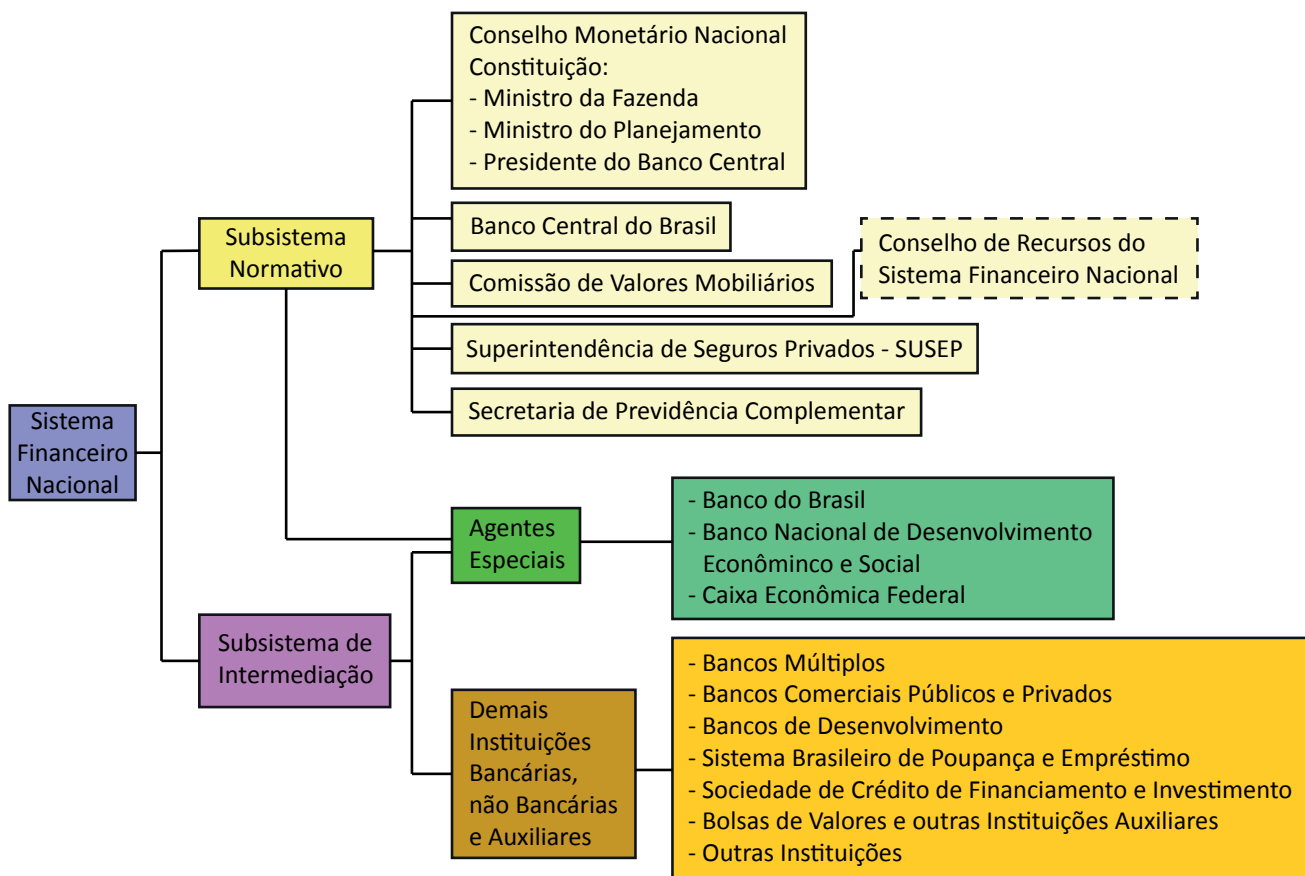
Sistema Financeiro Nacional

Subsistema Normativo

Conselho Monetário Nacional
Constituição:
- Ministro da Fazenda
- Ministro do Planejamento
- Presidente do Banco Central

Banco Central do Brasil

Comissão de Valores Mobiliários

Conselho de Recursos do Sistema Financeiro Nacional

Superintendência de Seguros Privados - SUSEP

Secretaria de Previdência Complementar

Agentes Especiais

- Banco do Brasil
- Banco Nacional de Desenvolvimento Econôminco e Social
- Caixa Econômica Federal

Subsistema de Intermediação

Demais Instituições Bancárias, não Bancárias e Auxiliares

- Bancos Múltiplos
- Bancos Comerciais Públicos e Privados
- Bancos de Desenvolvimento
- Sistema Brasileiro de Poupança e Empréstimo
- Sociedade de Crédito de Financiamento e Investimento
- Bolsas de Valores e outras Instituições Auxiliares
- Outras Instituições